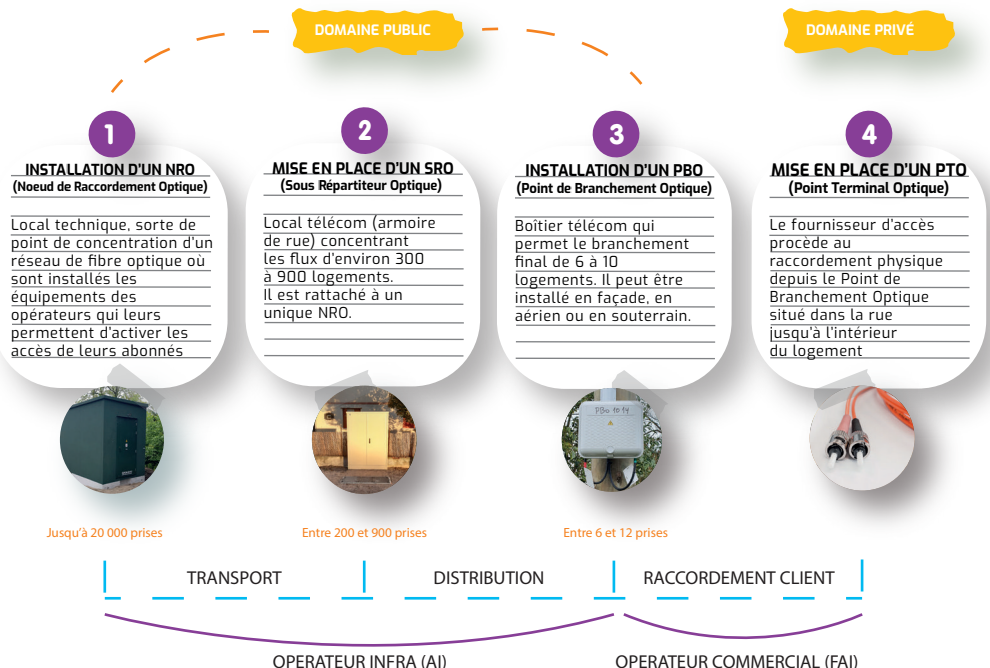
DOMAINE PUBLIC

DOMAINE PRIVÉ

1

INSTALLATION D'UN NRO
(Noeud de Raccordement Optique)

Local technique, sorte de point de concentration d'un réseau de fibre optique où sont installés les équipements des opérateurs qui leurs permettent d'activer les accès de leurs abonnés

2

MISE EN PLACE D'UN SRO
(Sous Répartiteur Optique)

Local télécom (armoire de rue) concentrant les flux d'environ 300 à 900 logements. Il est rattaché à un unique NRO.

3

INSTALLATION D'UN PBO
(Point de Branchement Optique)

Boîtier télécom qui permet le branchement final de 6 à 10 logements. Il peut être installé en façade, en aérien ou en souterrain.

4

MISE EN PLACE D'UN PTO
(Point Terminal Optique)

Le fournisseur d'accès procède au raccordement physique depuis le Point de Branchement Optique situé dans la rue jusqu'à l'intérieur du logement

PBO 10 14

Jusqu'à 20 000 prises

Entre 200 et 900 prises

Entre 6 et 12 prises

TRANSPORT

DISTRIBUTION

RACCORDEMENT CLIENT

OPERATEUR INFRA (AI)

OPERATEUR COMMERCIAL (FAI)